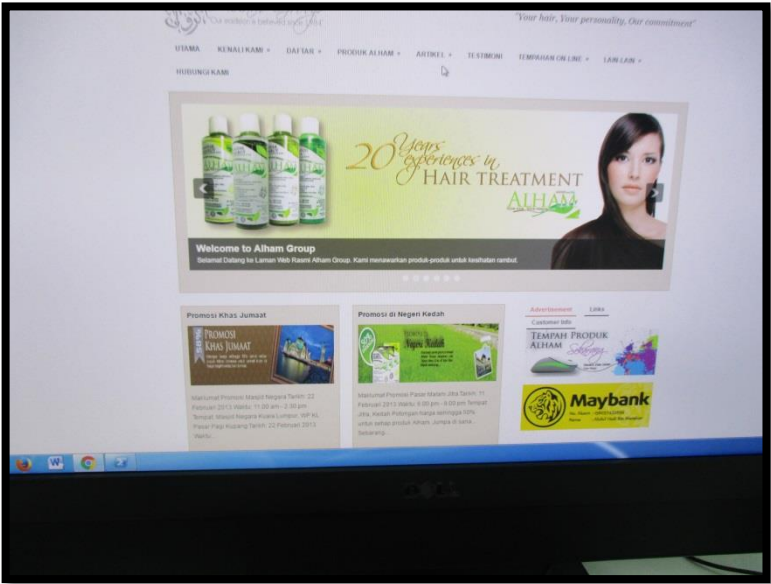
Our solution's beautiful hair child

'Your hair, Your personality, Our commitment'

UTAMA KENALI KAMI DAFTAR PRODUK ALHAM ARTIKEL TESTIMONI TEMPAHAN ON LINE LAIN-LAIN

HUBUNGI KAMI

20 Years experiences in HAIR TREATMENT

ALHAM

Welcome to Alham Group

Selamat Datang ke Laman Web Rasmi Alham Group. Kami menawarkan produk-produk untuk kesihatan rambut.

Promosi Khas Jumaat

PROMOSI KHAS JUMAAT

Maklumat Promosi Masjid Negara Tarikh: 22 Februari 2013 Waktu: 11:00 am - 2:30 pm Tempat: Masjid Negara Kuala Lumpur, WP Kg. Pasar Pagi Kuarang Tarikh: 22 Februari 2013 Waktu:

Promosi di Negeri Kedah

Maklumat Promosi Pasar Malam Jitra Tarikh: 11 Februari 2013 Waktu: 5:00 pm - 9:00 pm Tempat: Jitra, Kedah Potongan harga sehingga 50% untuk setiap produk Alham. Jumpa di sana. Sekarang...

Advertisement Links

Customer Info

TEMPAH PRODUK ALHAM Sekarang

Maybank

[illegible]